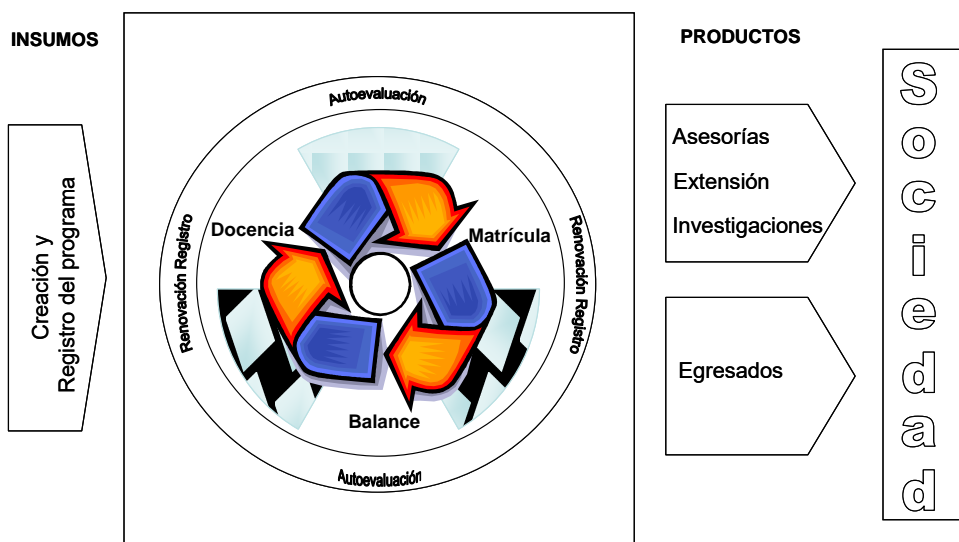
INSUMOS

Creación y Registro del programa

Autoevaluación

Renovación Registro

Docencia

Matrícula

Renovación Registro

Balance

Autoevaluación

PRODUCTOS

Asesorías
Extensión
Investigaciones

Egresados

S
o
c
i
e
d
a
d